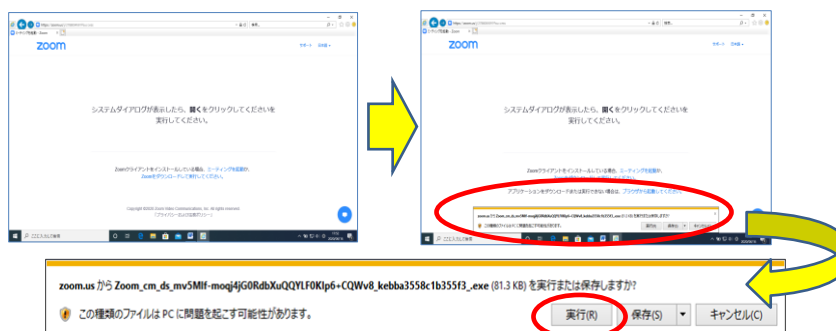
zoom
サポート 日本語

システムダイアログが表示したら、開くをクリックしてください を実行してください。

Zoomクライアントをインストールしている場合、ミーティングを起動 Zoomをダウンロードして実行してください

Copyright ©2020 Zoom Video Communications, Inc. All rights reserved.
「プライバシーおよび法務ポリシー」

ここに入力して検索

zoom
サポート 日本語

システムダイアログが表示したら、開くをクリックしてください を実行してください。

Zoomクライアントをインストールしている場合、ミーティングを起動
アプリケーションをダウンロードまたは実行できない場合は、ブラウザから起動してください。

ここに入力して検索

zoom.us から Zoom_cm_ds_mv5Mlf-moqj4jG0RdbXuQQYLF0KIp6+CQWv8_kebba3558c1b355f3_.exe (81.3 KB) を実行または保存しますか?
この種類のファイルは PC に問題を起こす可能性があります。
実行(R)
保存(S)
キャンセル(C)